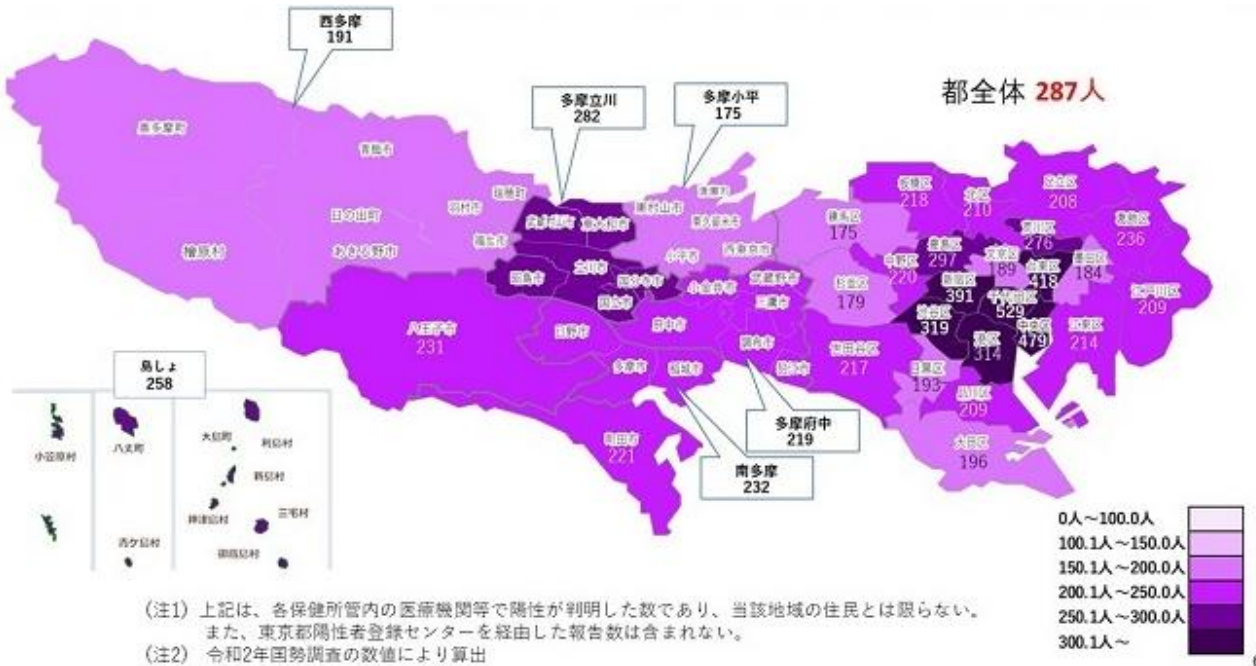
西多摩
191

多摩立川
282

多摩小平
175

都全体 287人

奥多摩町

青梅市

瑞穂町

羽村市

日の出町

檜原村

あきる野市

福生市

武蔵村山市

東大和市

東村山市

清瀬市

東久留米市

小平市

西東京市

昭島市

立川市

国分寺市

国立市

小金井市

武蔵野市

三鷹市

八王子市
231

日野市

府中市

調布市

狛江市

多摩市

稲城市

町田市
221

板橋区
218

北区
210

足立区
208

葛飾区
236

練馬区
175

荒川区
276

豊島区
297

文京区
89

台東区
418

墨田区
184

中野区
220

杉並区
179

新宿区
391

千代田区
529

江戸川区
209

渋谷区
319

中央区
479

港区
314

江東区
214

世田谷区
217

目黒区
193

品川区
209

大田区
196

島しょ
258

小笠原村

八丈町

大島町

利島村

新島村

神津島村

三宅村

御蔵島村

青ヶ島村

多摩府中
219

南多摩
232

0人～100.0人
100.1人～150.0人
150.1人～200.0人
200.1人～250.0人
250.1人～300.0人
300.1人～

（注1）上記は、各保健所管内の医療機関等で陽性が判明した数であり、当該地域の住民とは限らない。また、東京都陽性者登録センターを経由した報告数は含まれない。
（注2） 令和2年国勢調査の数値により算出